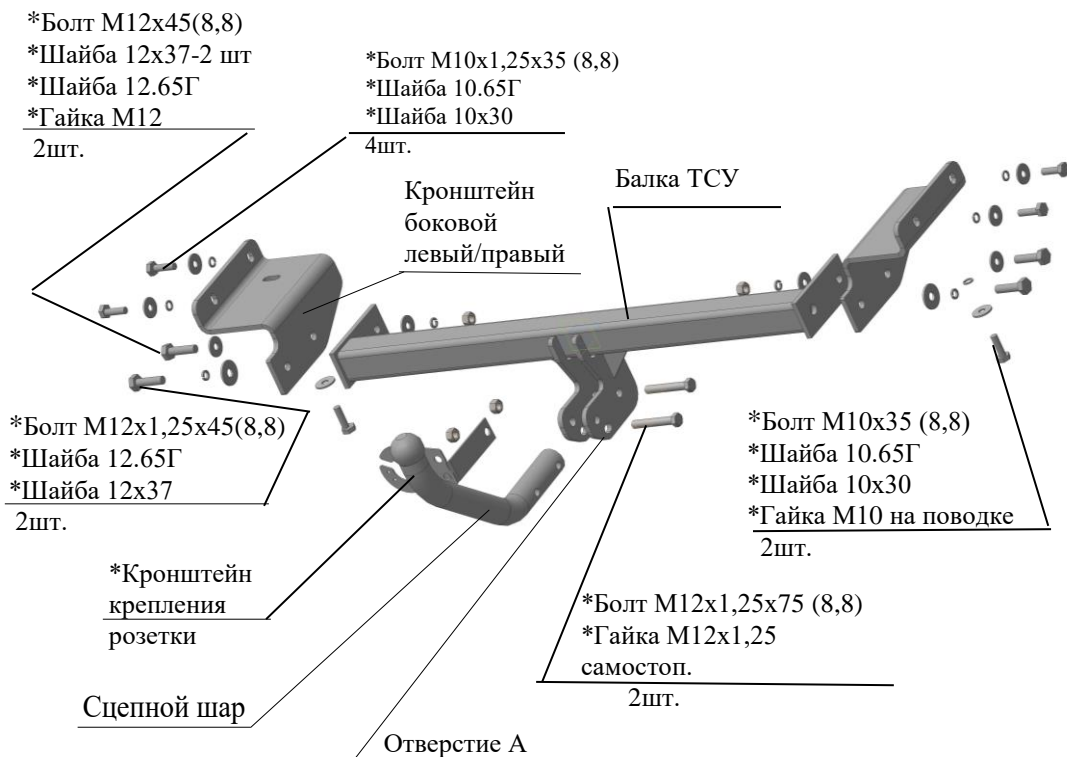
*Болт М12х45(8,8)
*Шайба 12х37-2 шт
*Шайба 12.65Г
*Гайка М12
2шт.

*Болт М10х1,25х35 (8,8)
*Шайба 10.65Г
*Шайба 10х30
4шт.

Кронштейн боковой левый/правый

Балка ТСУ

*Болт М12х1,25х45(8,8)
*Шайба 12.65Г
*Шайба 12х37
2шт.

*Болт М10х35 (8,8)
*Шайба 10.65Г
*Шайба 10х30
*Гайка М10 на поводке
2шт.

*Кронштейн крепления розетки

*Болт М12х1,25х75 (8,8)
*Гайка М12х1,25 самостоп.
2шт.

Сцепной шар

Отверстие А